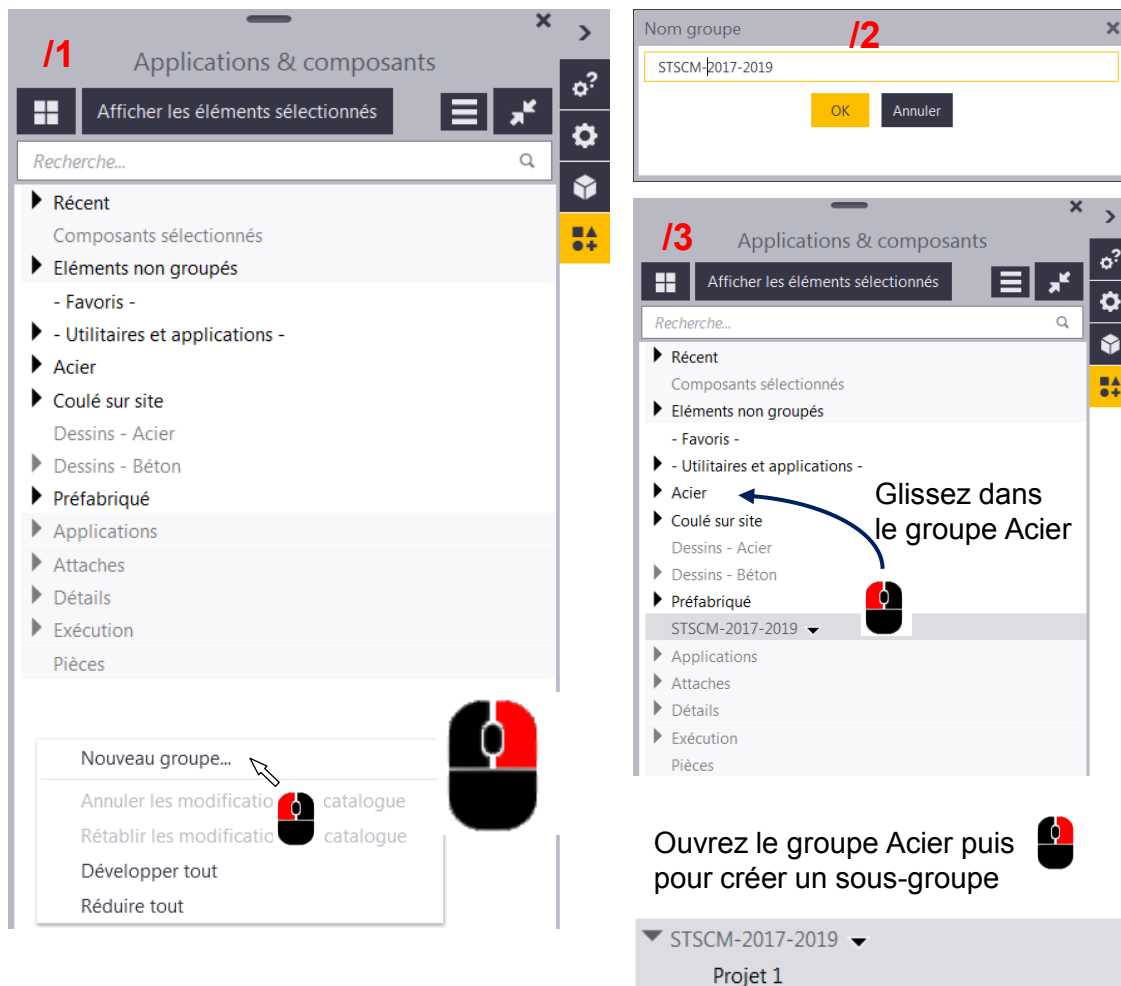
/1

Applications & composants

Afficher les éléments sélectionnés

Recherche...

Récent
Composants sélectionnés
Eléments non groupés
- Favoris -
- Utilitaires et applications -
Acier
Coulé sur site
Dessins - Acier
Dessins - Béton
Préfabriqué
Applications
Attaches
Détails
Exécution
Pièces

Nouveau groupe...
Annuler les modificatio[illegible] catalogue
Rétablir les modificatio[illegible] catalogue
Développer tout
Réduire tout

Nom groupe
/2
STSCM-2017-2019
OK
Annuler

/3

Applications & composants

Afficher les éléments sélectionnés

Recherche...

Récent
Composants sélectionnés
Eléments non groupés
- Favoris -
- Utilitaires et applications -
Acier
Coulé sur site
Dessins - Acier
Dessins - Béton
Préfabriqué
STSCM-2017-2019
Applications
Attaches
Détails
Exécution
Pièces

Glissez dans le groupe Acier

Ouvrez le groupe Acier puis pour créer un sous-groupe

STSCM-2017-2019
Projet 1